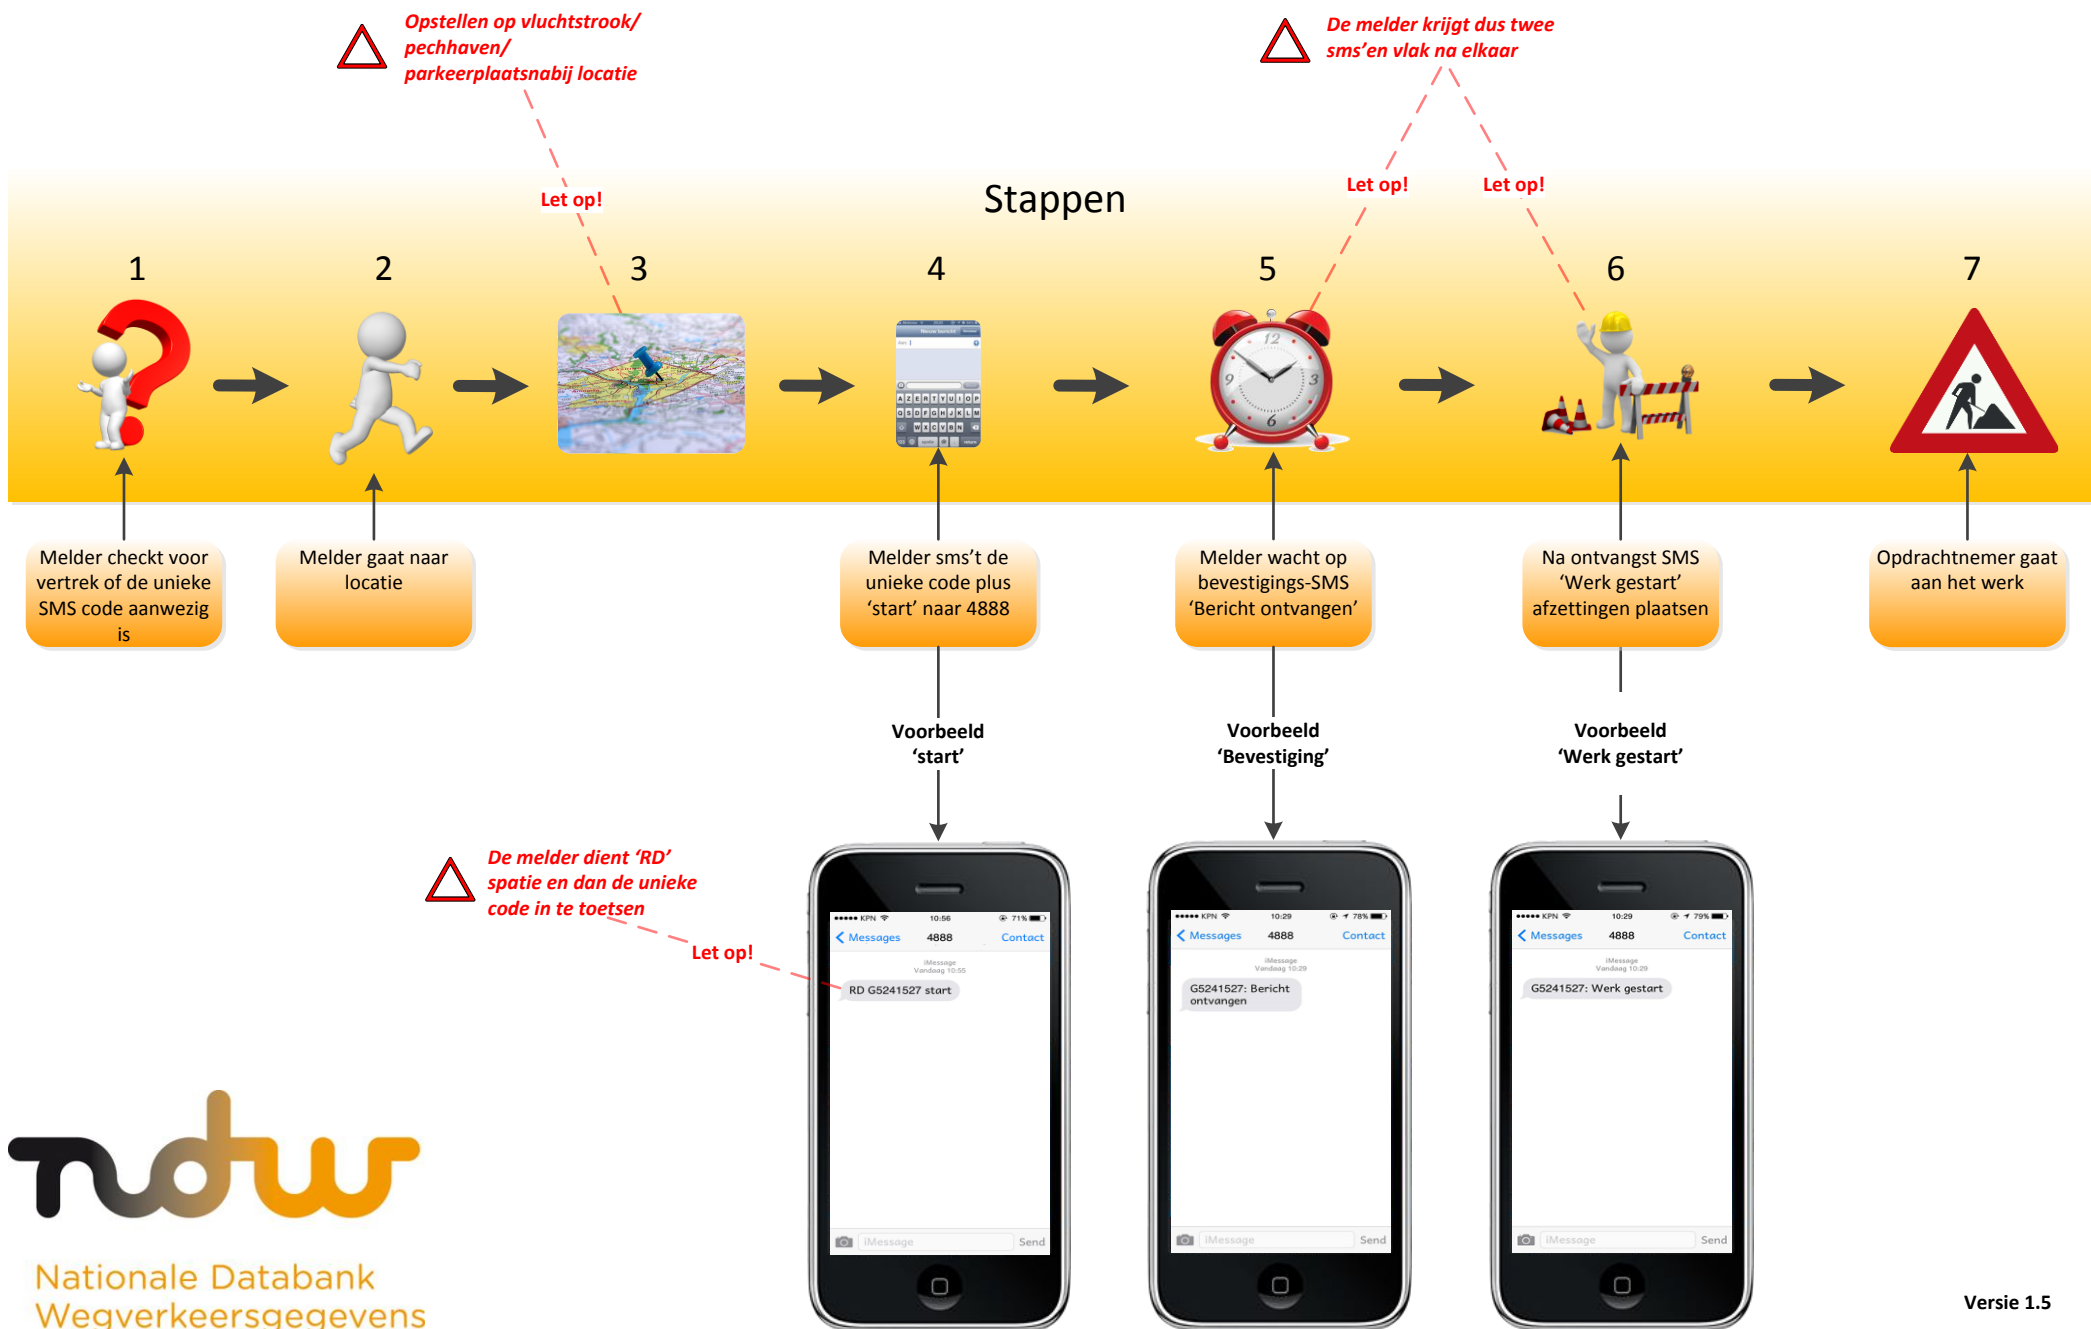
Opstellen op vluchtstrook/ pechhaven/ parkeerplaatsnabij locatie

De melder krijgt dus twee sms'en vlak na elkaar

Let op!

Stappen

Let op!

Let op!

1

2

3

4

5

6

7

Melder checkt voor vertrek of de unieke SMS code aanwezig is

Melder gaat naar locatie

Melder sms't de unieke code plus 'start' naar 4888

Melder wacht op bevestigings-SMS 'Bericht ontvangen'

Na ontvangst SMS 'Werk gestart' afzettingen plaatsen

Opdrachtnemer gaat aan het werk

Voorbeeld 'start'

Voorbeeld 'Bevestiging'

Voorbeeld 'Werk gestart'

De melder dient 'RD' spatie en dan de unieke code in te toetsen

Let op!

KPN 10:56 71%
Messages 4888 Contact
iMessage Vandaag 10:55
RD G5241527 start
iMessage Send

KPN 10:29 78%
Messages 4888 Contact
iMessage Vandaag 10:29
G5241527: Bericht ontvangen
iMessage Send

KPN 10:29 79%
Messages 4888 Contact
iMessage Vandaag 10:29
G5241527: Werk gestart
iMessage Send

ndw

Nationale Databank Wegverkeersgegevens

Versie 1.5